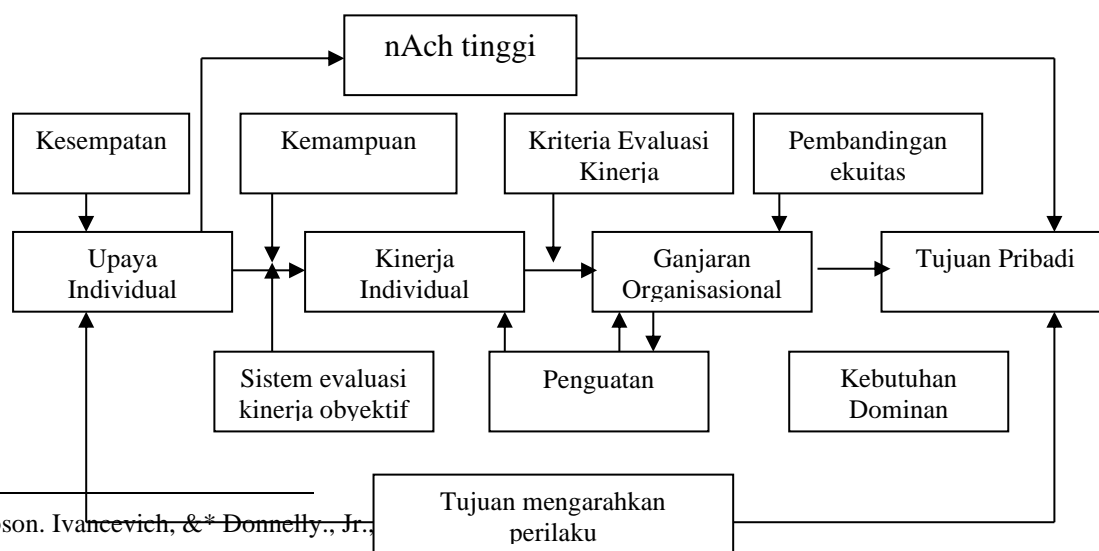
nAch tinggi

Kesempatan

Kemampuan

Kriteria Evaluasi Kinerja

Pembandingan ekuitas

Upaya Individual

Kinerja Individual

Ganjaran Organisasional

Tujuan Pribadi

Sistem evaluasi kinerja obyektif

Penguatan

Kebutuhan Dominan

Tujuan mengarahkan perilaku

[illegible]son. Ivancevich, &* Donnelly., Jr.,